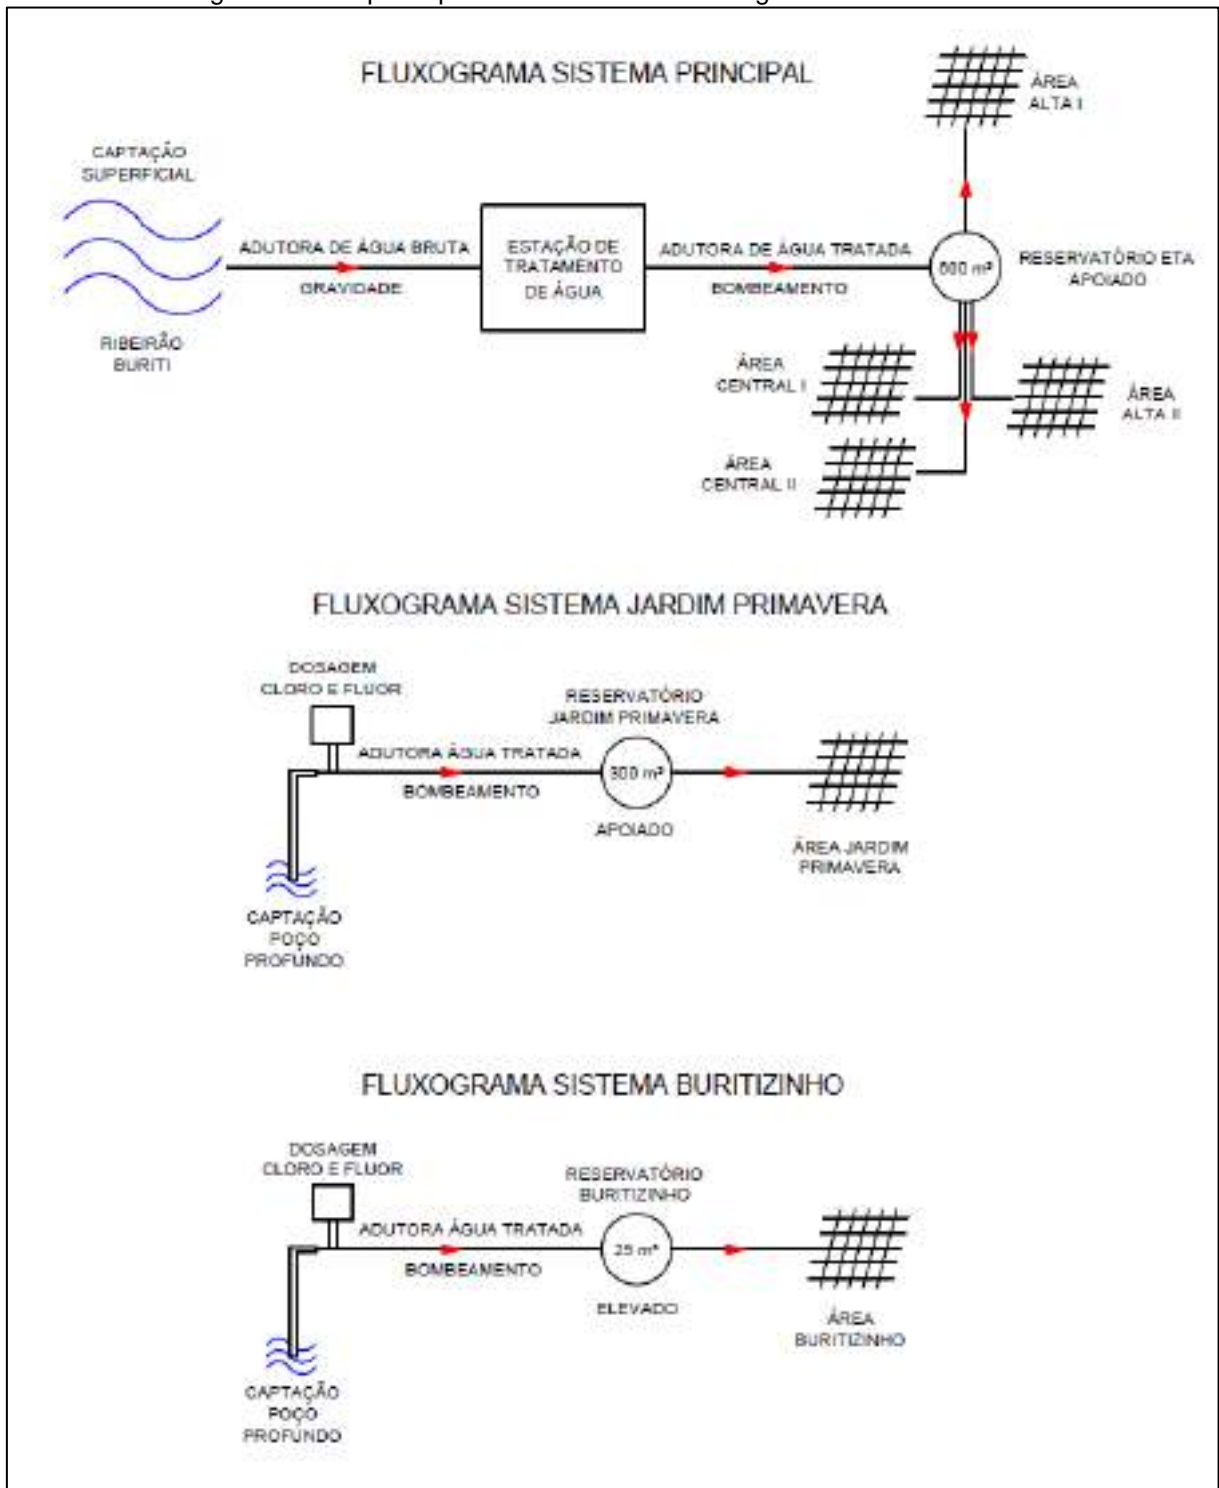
FLUXOGRAMA SISTEMA PRINCIPAL

CAPTAÇÃO SUPERFICIAL

RIBEIRÃO BURITI

ADUTORA DE ÁGUA BRUTA

GRAVIDADE

ESTAÇÃO DE TRATAMENTO DE ÁGUA

ADUTORA DE ÁGUA TRATADA

BOMBEAMENTO

800 m³

RESERVATÓRIO ETA APOIADO

ÁREA ALTA I

ÁREA CENTRAL I

ÁREA ALTA II

ÁREA CENTRAL II

FLUXOGRAMA SISTEMA JARDIM PRIMAVERA

DOSAGEM CLORO E FLUOR

RESERVATÓRIO JARDIM PRIMAVERA

ADUTORA ÁGUA TRATADA

300 m³

BOMBEAMENTO

APOIADO

ÁREA JARDIM PRIMAVERA

CAPTAÇÃO POÇO PROFUNDO

FLUXOGRAMA SISTEMA BURITIZINHO

DOSAGEM CLORO E FLUOR

RESERVATÓRIO BURITIZINHO

ADUTORA ÁGUA TRATADA

25 m³

BOMBEAMENTO

ELEVADO

ÁREA BURITIZINHO

CAPTAÇÃO POÇO PROFUNDO